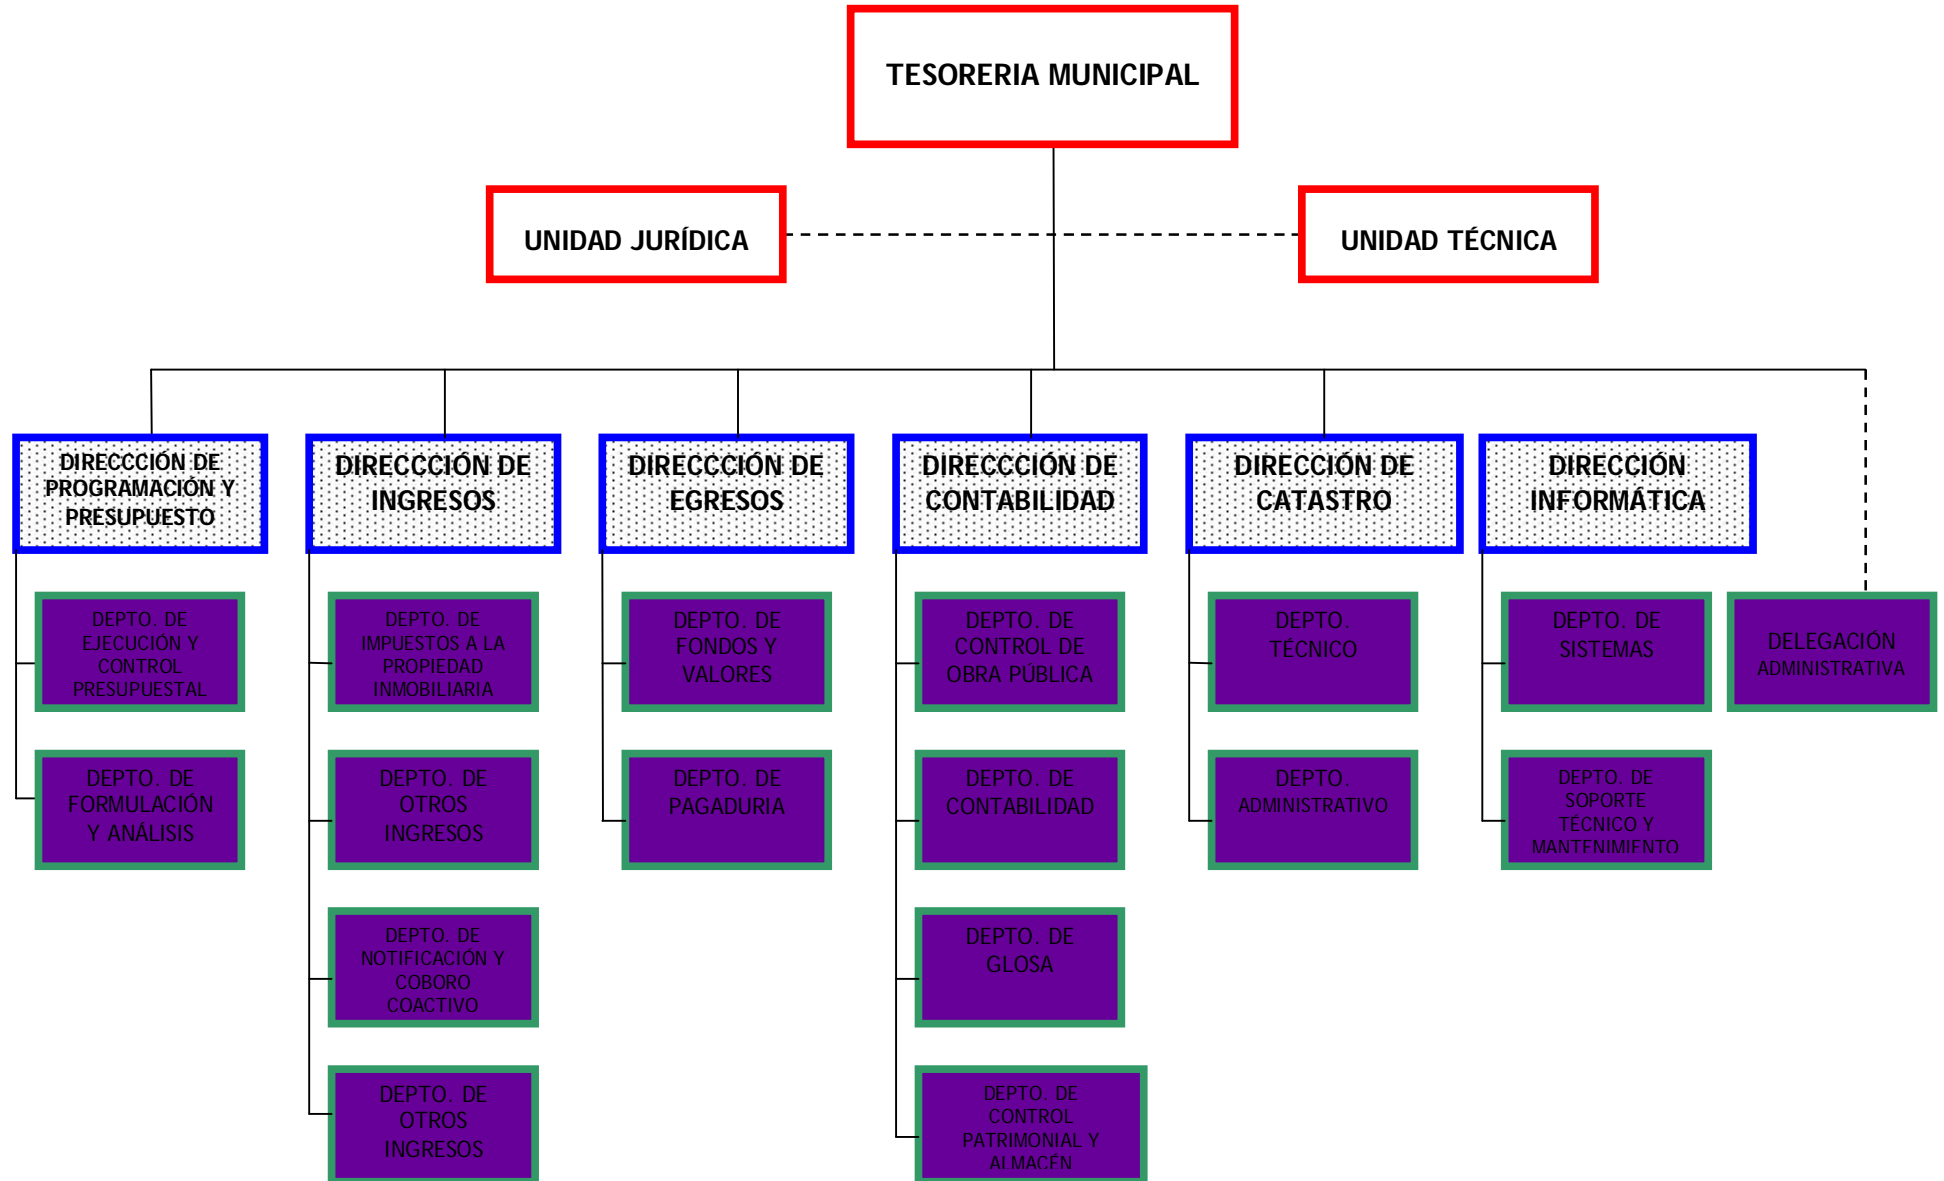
TESORERIA MUNICIPAL

UNIDAD JURÍDICA

UNIDAD TÉCNICA

DIRECCCIÓN DE PROGRAMACIÓN Y PRESUPUESTO

DEPTO. DE EJECUCIÓN Y CONTROL PRESUPUESTAL

DEPTO. DE FORMULACIÓN Y ANÁLISIS

DIRECCCIÓN DE INGRESOS

DEPTO. DE IMPUESTOS A LA PROPIEDAD INMOBILIARIA

DEPTO. DE OTROS INGRESOS

DEPTO. DE NOTIFICACIÓN Y COBORO COACTIVO

DEPTO. DE OTROS INGRESOS

DIRECCCIÓN DE EGRESOS

DEPTO. DE FONDOS Y VALORES

DEPTO. DE PAGADURIA

DIRECCCIÓN DE CONTABILIDAD

DEPTO. DE CONTROL DE OBRA PÚBLICA

DEPTO. DE CONTABILIDAD

DEPTO. DE GLOSA

DEPTO. DE CONTROL PATRIMONIAL Y ALMACÉN

DIRECCIÓN DE CATASTRO

DEPTO. TÉCNICO

DEPTO. ADMINISTRATIVO

DIRECCIÓN INFORMÁTICA

DEPTO. DE SISTEMAS

DEPTO. DE SOPORTE TÉCNICO Y MANTENIMIENTO

DELEGACIÓN ADMINISTRATIVA